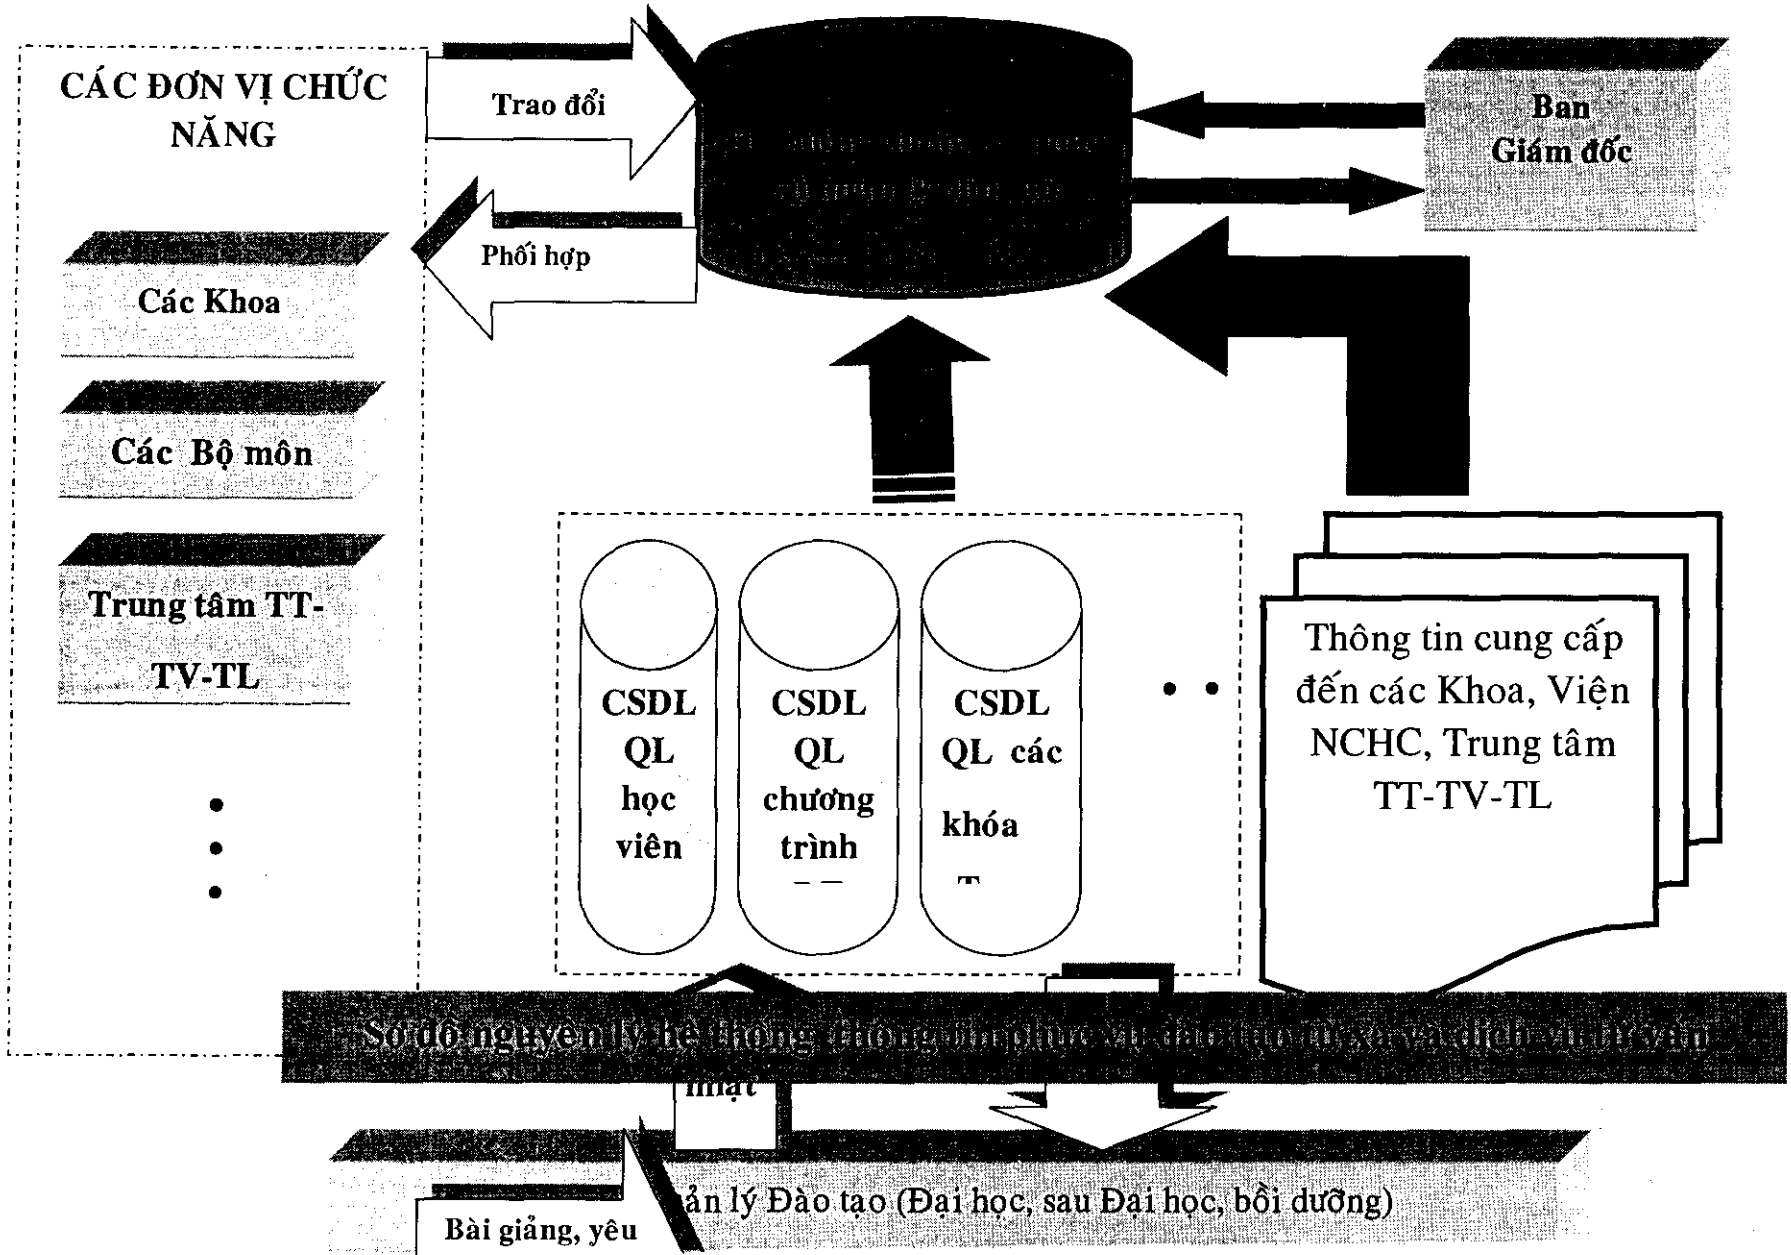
CÁC ĐƠN VỊ CHỨC NĂNG

Các Khoa

Các Bộ môn

Trung tâm TT-TV-TL

•
•
•

Trao đổi

Phối hợp

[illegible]

Ban Giám đốc

CSDL QL học viên

CSDL QL chương trình

CSDL QL các khóa

• •

Thông tin cung cấp đến các Khoa, Viện NCHC, Trung tâm TT-TV-TL

Sơ đồ nguyên lý hệ thống thông tin phục vụ đào tạo từ xa và dịch vụ tư vấn

nhật

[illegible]ản lý Đào tạo (Đại học, sau Đại học, bồi dưỡng)

Bài giảng, yêu